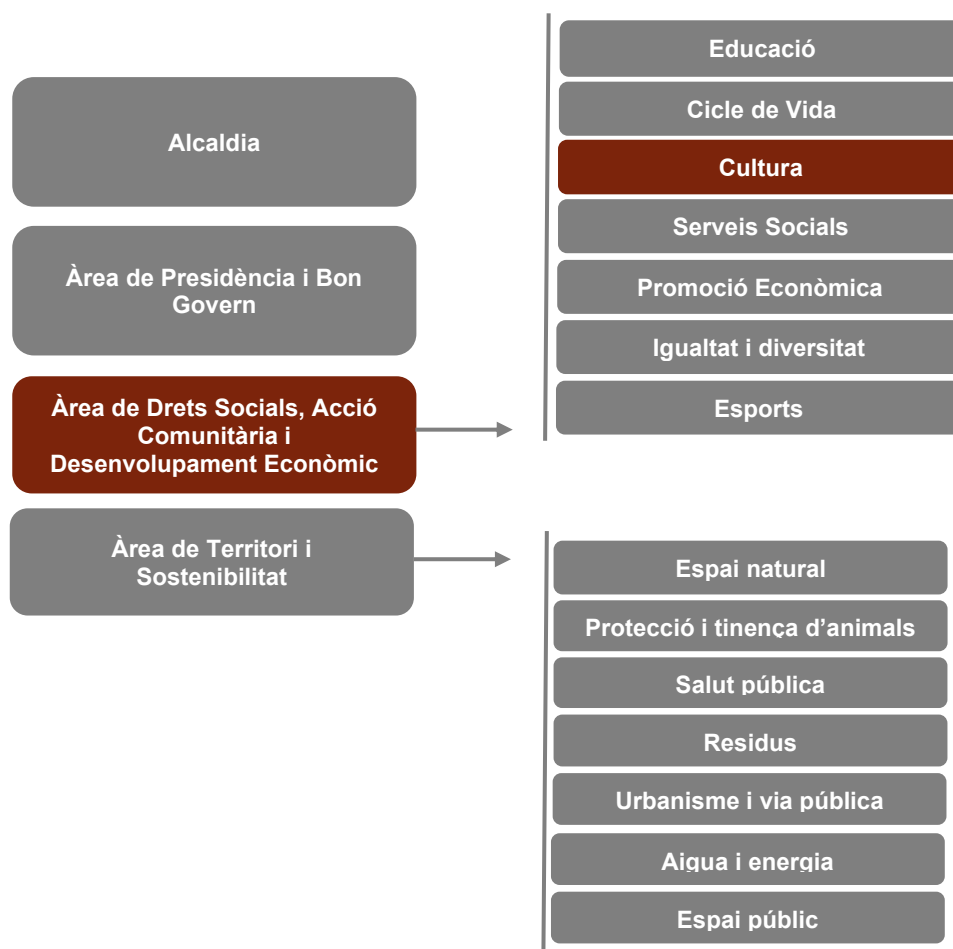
Alcaldia

Àrea de Presidència i Bon Govern

Àrea de Drets Socials, Acció Comunitària i Desenvolupament Econòmic

Àrea de Territori i Sostenibilitat

Educació

Cicle de Vida

Cultura

Serveis Socials

Promoció Econòmica

Igualtat i diversitat

Esports

Espai natural

Protecció i tinença d'animals

Salut pública

Residus

Urbanisme i via pública

Aigua i energia

Espai públic